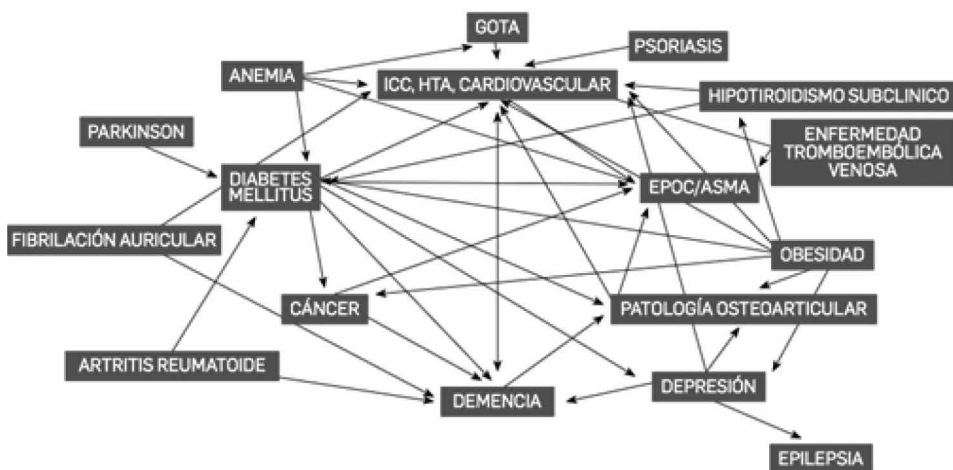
GOTA

PSORIASIS

ANEMIA

ICC, HTA, CARDIOVASCULAR

HIPOTIROIDISMO SUBCLINICO

PARKINSON

ENFERMEDAD TROMBOEMBÓLICA VENOSA

DIABETES MELLITUS

EPOC/ASMA

FIBRILACIÓN AURICULAR

OBESIDAD

CÁNCER

PATOLOGÍA OSTEOARTICULAR

ARTRITIS REUMATOIDE

DEPRESIÓN

DEMENCIA

EPILEPSIA